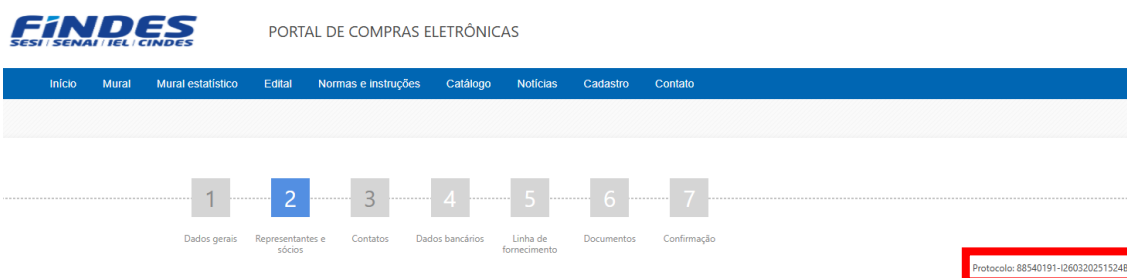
FINDES
SESI | SENAI | IEL | CINDES

PORTAL DE COMPRAS ELETRÔNICAS

Início Mural Mural estatístico Edital Normas e instruções Catálogo Notícias Cadastro Contato

1 Dados gerais
2 Representantes e sócios
3 Contatos
4 Dados bancários
5 Linha de fornecimento
6 Documentos
7 Confirmação

Protocolo: 88540191-I260320251524B